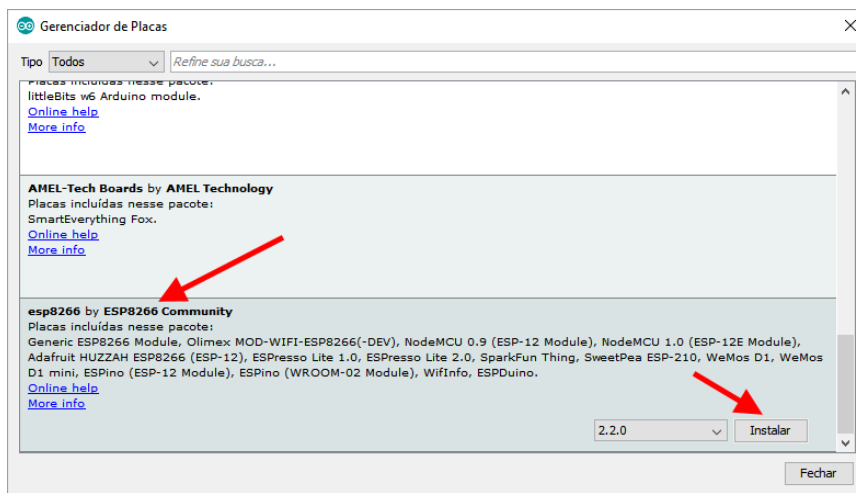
Gerenciador de Placas

Tipo Todos Refine sua busca...

Placas incluídas nesse pacote:
littleBits w6 Arduino module.
Online help
More info

AMEL-Tech Boards by AMEL Technology
Placas incluídas nesse pacote:
SmartEverything Fox.
Online help
More info

esp8266 by ESP8266 Community
Placas incluídas nesse pacote:
Generic ESP8266 Module, Olimex MOD-WIFI-ESP8266(-DEV), NodeMCU 0.9 (ESP-12 Module), NodeMCU 1.0 (ESP-12E Module), Adafruit HUZZAH ESP8266 (ESP-12), ESPresso Lite 1.0, ESPresso Lite 2.0, SparkFun Thing, SweetPea ESP-210, WeMos D1, WeMos D1 mini, ESPino (ESP-12 Module), ESPino (WROOM-02 Module), WifInfo, ESPDuino.
Online help
More info

2.2.0 Instalar

Fechar